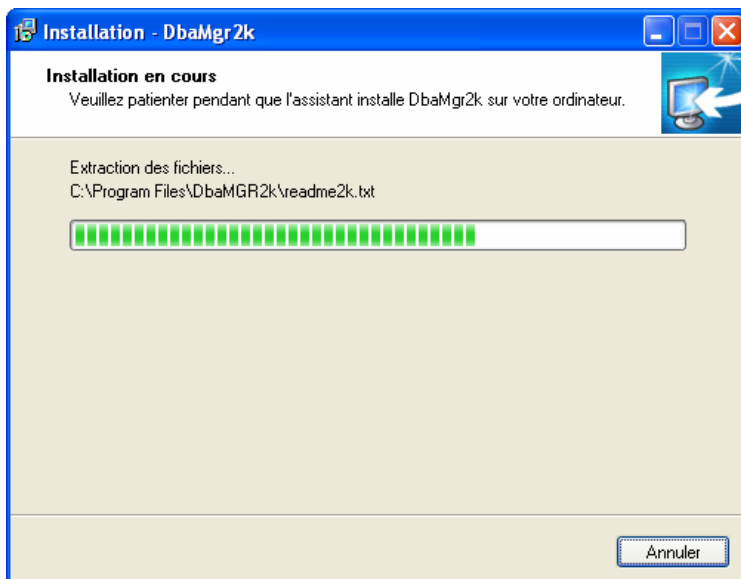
Installation - DbaMgr2k

Installation en cours
Veuillez patienter pendant que l'assistant installe DbaMgr2k sur votre ordinateur.

Extraction des fichiers...
C:\Program Files\DbaMGR2k\readme2k.txt

Annuler